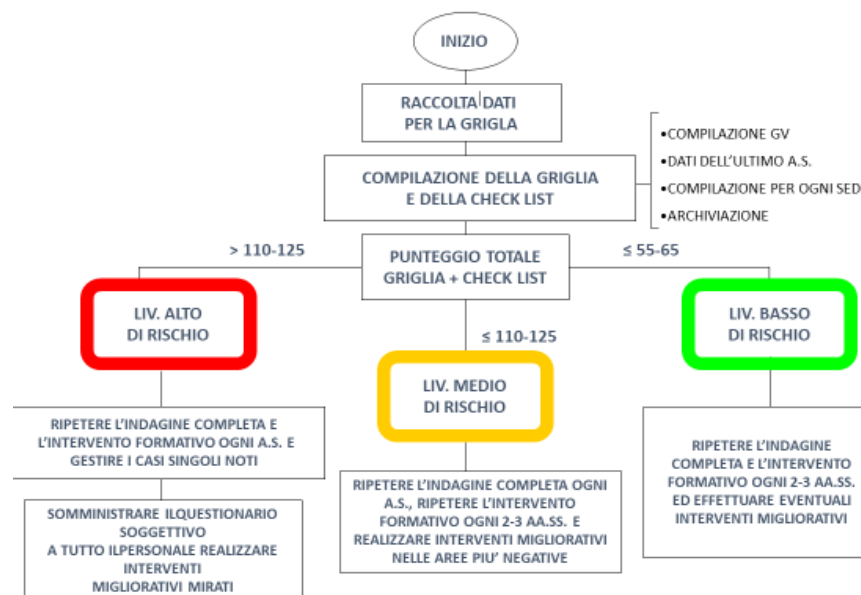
INIZIO

RACCOLTA DATI PER LA GRIGLIA

COMPILAZIONE DELLA GRIGLIA E DELLA CHECK LIST

•COMPILAZIONE GV
•DATI DELL'ULTIMO A.S.
•COMPILAZIONE PER OGNI SED
•ARCHIVIAZIONE

> 110-125

PUNTEGGIO TOTALE GRIGLIA + CHECK LIST

≤ 55-65

LIV. ALTO DI RISCHIO

≤ 110-125

LIV. BASSO DI RISCHIO

LIV. MEDIO DI RISCHIO

RIPETERE L'INDAGINE COMPLETA E L'INTERVENTO FORMATIVO OGNI A.S. E GESTIRE I CASI SINGOLI NOTI

SOMMINISTRARE ILQUESTIONARIO SOGGETTIVO A TUTTO ILPERSONALE REALIZZARE INTERVENTI MIGLIORATIVI MIRATI

RIPETERE L'INDAGINE COMPLETA OGNI A.S., RIPETERE L'INTERVENTO FORMATIVO OGNI 2-3 AA.SS. E REALIZZARE INTERVENTI MIGLIORATIVI NELLE AREE PIU' NEGATIVE

RIPETERE L'INDAGINE COMPLETA E L'INTERVENTO FORMATIVO OGNI 2-3 AA.SS. ED EFFETTUARE EVENTUALI INTERVENTI MIGLIORATIVI